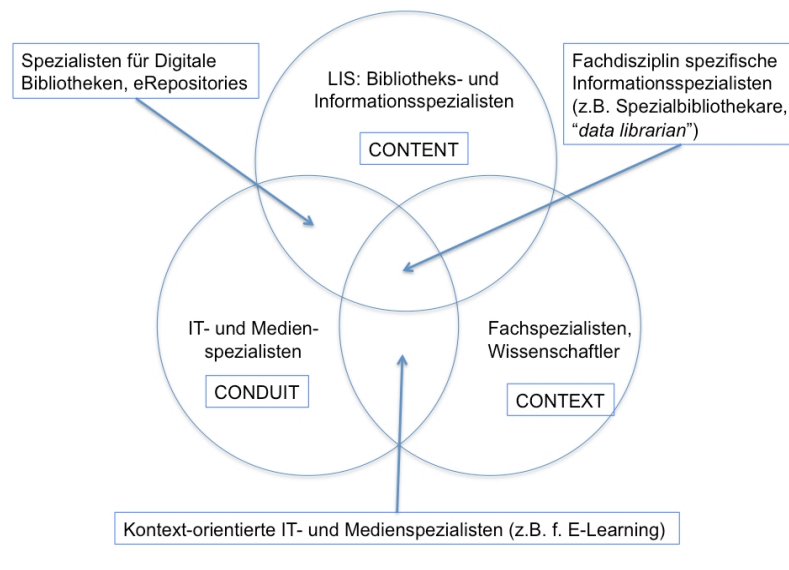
Spezialisten für Digitale Bibliotheken, eRepositories

LIS: Bibliotheks- und Informationsspezialisten

CONTENT

Fachdisziplin spezifische Informationsspezialisten (z.B. Spezialbibliothekare, "data librarian")

IT- und Medienspezialisten

CONDUIT

Fachspezialisten, Wissenschaftler

CONTEXT

Kontext-orientierte IT- und Medienspezialisten (z.B. f. E-Learning)